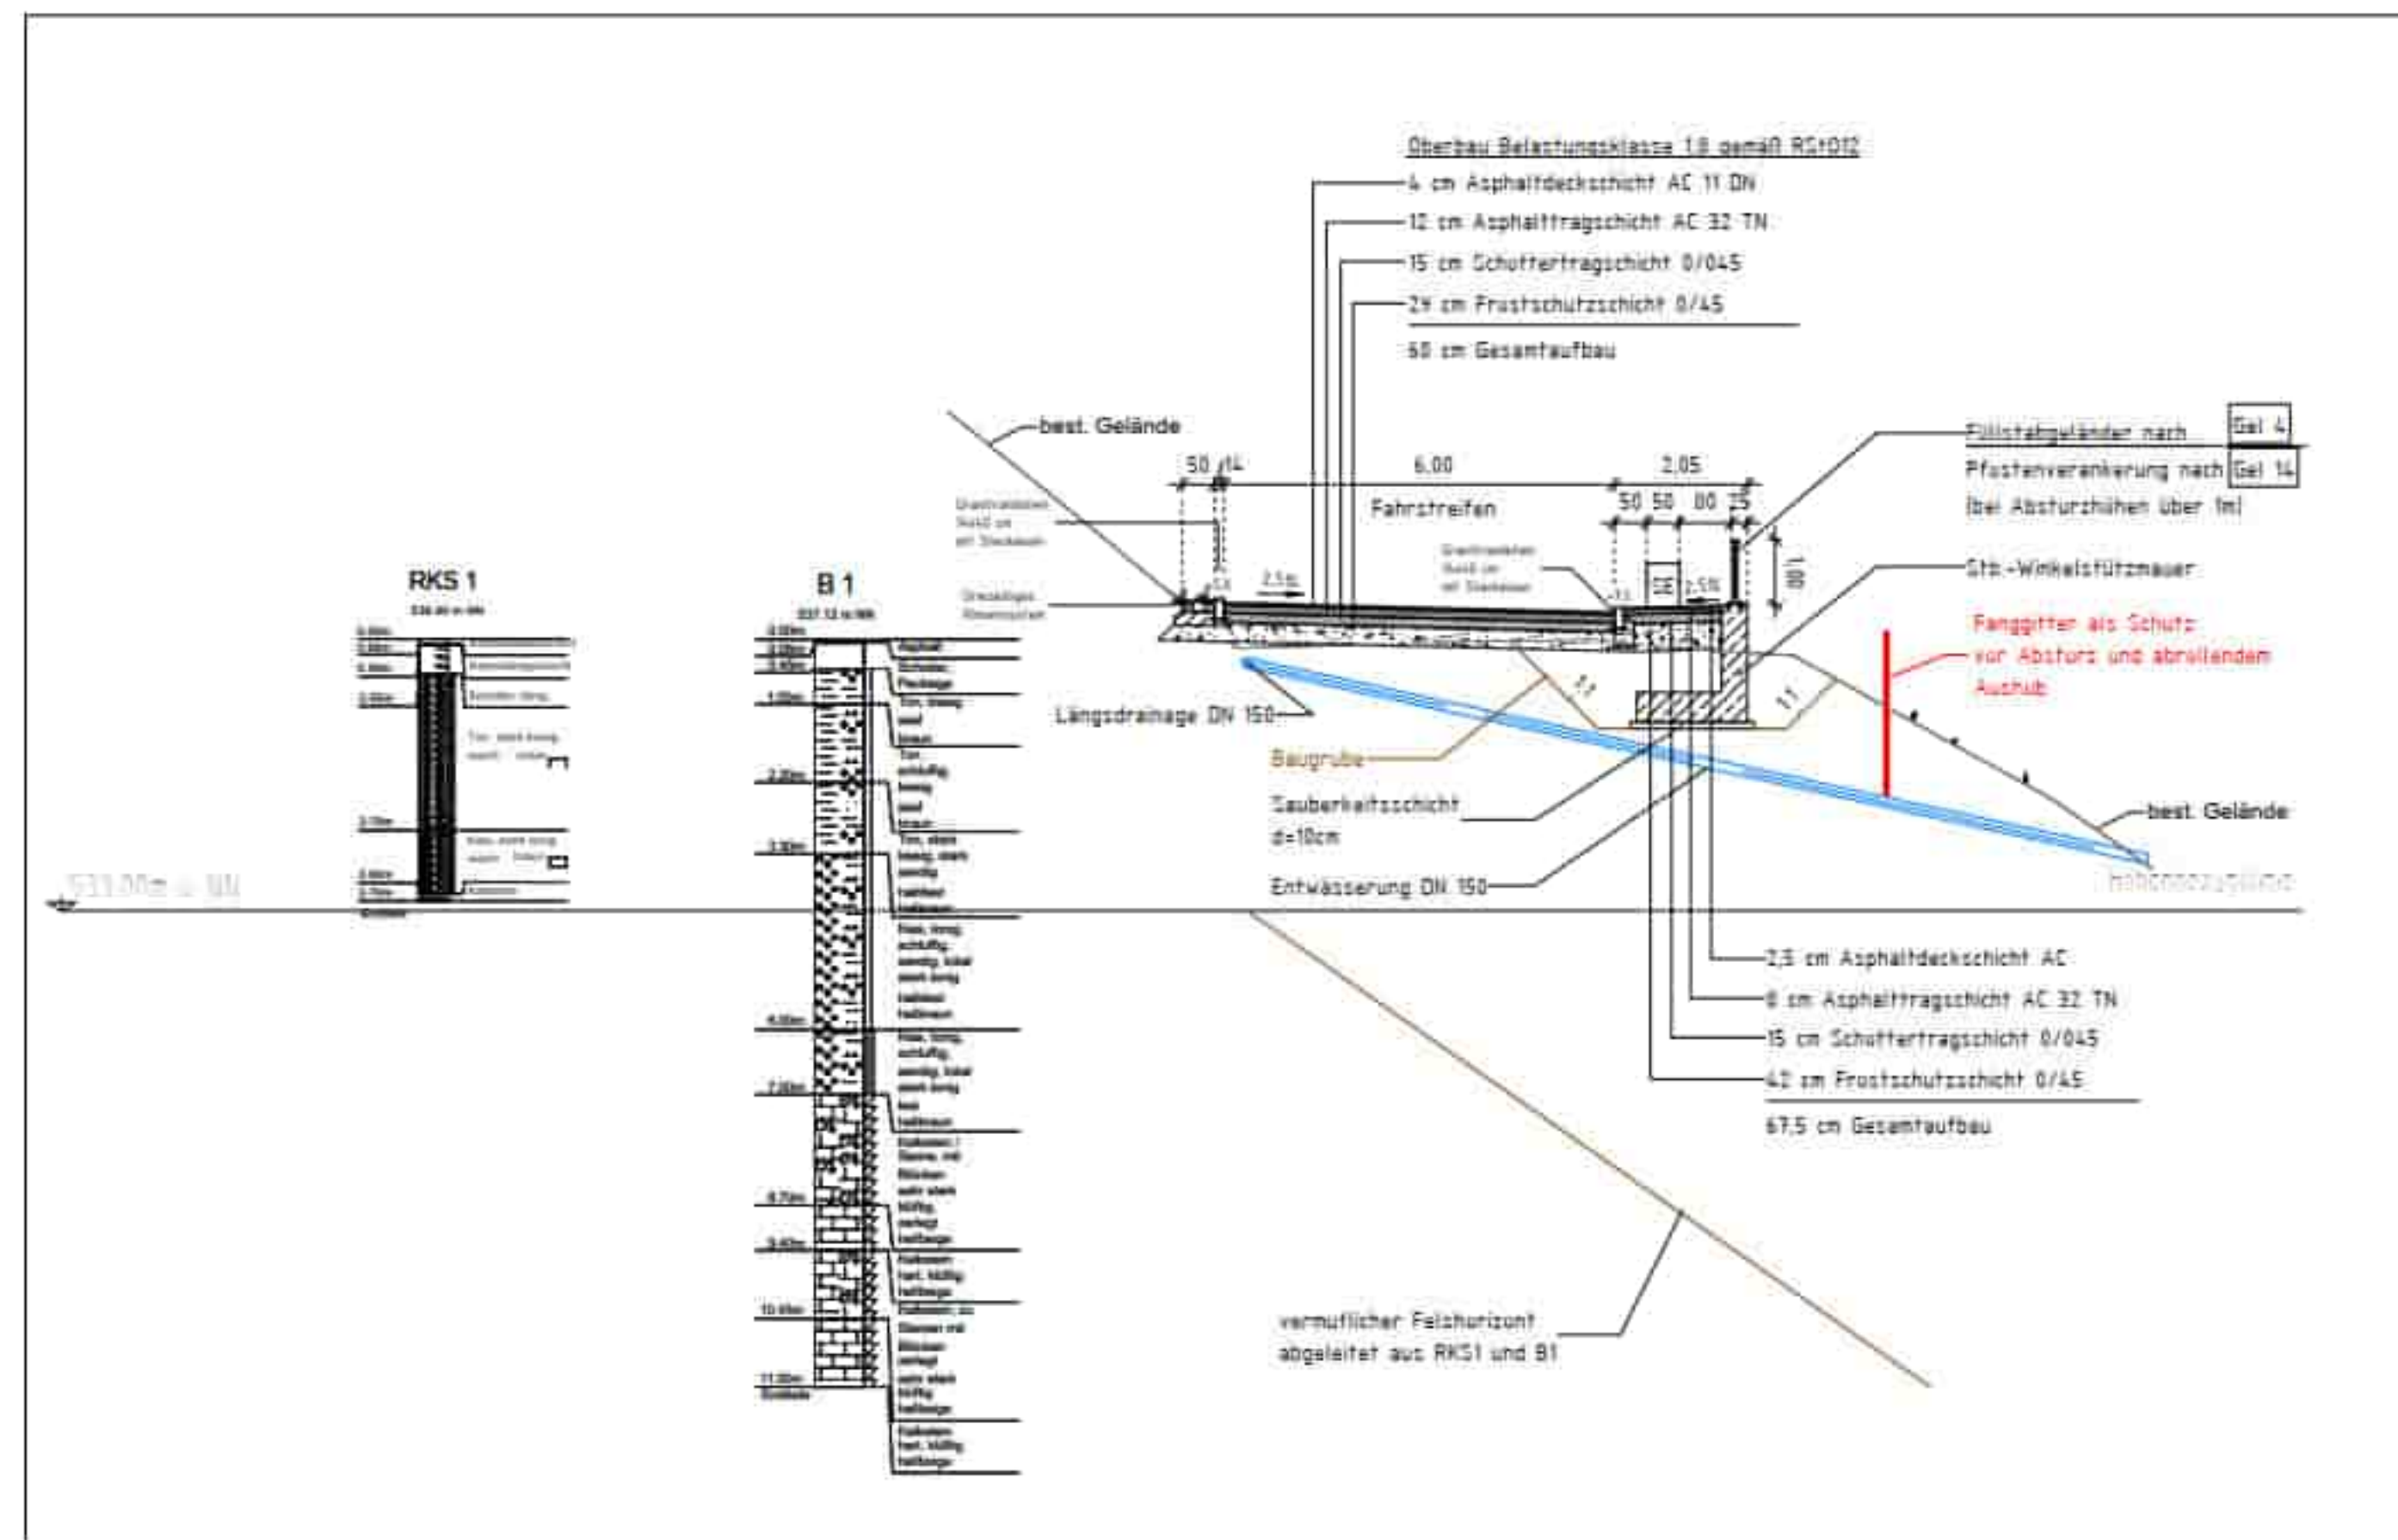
Oberbau Belastungsklasse 1,8 gemäß RStO12

4 cm Asphaltdeckschicht AC 11 DN

12 cm Asphalttragschicht AC 32 TN

15 cm Schottertragschicht 0/045

29 cm Frostschutzschicht 0/45

60 cm Gesamtaufbau

best. Gelände

50 14 6,00 2,05

Fahrstreifen

50 50 80 15

Füllstabgeländer nach Gel 4

Pfostenverankerung nach Gel 14

(bei Absturzhöhen über 1m)

Stb.-Winkelstützmauer

1,00

2,5%

2,5%

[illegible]

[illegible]

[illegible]

RKS 1

B 1

Fanggitter als Schutz vor Absturz und abrollendem Aushub

Längsdrainage DN 150

Baugrube

Sauberkeitsschicht d=10cm

Entwässerung DN 150

best. Gelände

533,00m ü. NN

2,5 cm Asphaltdeckschicht AC

8 cm Asphalttragschicht AC 32 TN

15 cm Schottertragschicht 0/045

42 cm Frostschutzschicht 0/45

67,5 cm Gesamtaufbau

vermutlicher Felshorizont abgeleitet aus RKS1 und B1